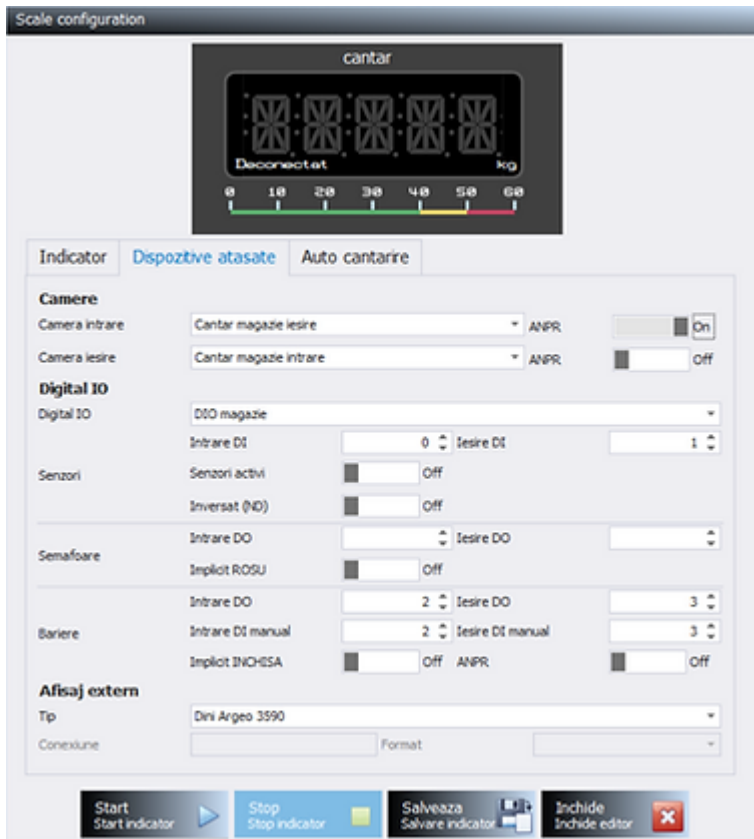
Scale configuration

cantar

Deconectat kg

0 10 20 30 40 50 60

Indicator | Dispozitive atasate | Auto cantarire

Camere

Camera intrare | Cantar magazie iesire | ANPR | On

Camera iesire | Cantar magazie intrare | ANPR | Off

Digital IO

Digital IO | DIO magazie

Senzori
Intrare DI | 0 | Iesire DI | 1
Senzori activi | Off
Inversat (NO) | Off

Semafoare
Intrare DO | Iesire DO
Implicit ROSU | Off

Bariere
Intrare DO | 2 | Iesire DO | 3
Intrare DI manual | 2 | Iesire DI manual | 3
Implicit INCHISA | Off | ANPR | Off

Afisaj extern

Tip | Dini Argeo 3590

Conexiune | Format

Start
Start indicator

Stop
Stop indicator

Salveaza
Salvare indicator

Inchide
Inchide editor